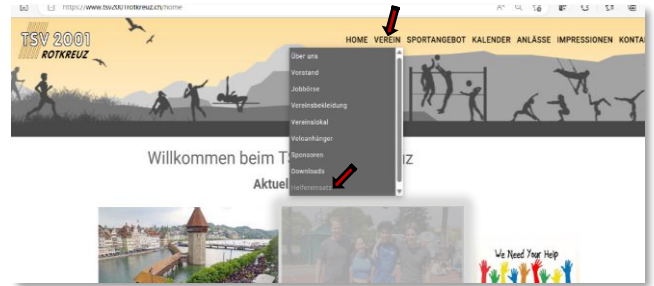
https://www.tsv2001rotkreuz.ch/home

TSV 2001 ROTKREUZ

HOME VEREIN SPORTANGEBOT KALENDER ANLÄSSE IMPRESSIONEN KONTA

Über uns
Vorstand
Jobbörse
Vereinsbekleidung
Vereinslokal
Veloanhänger
Sponsoren
Downloads
Helfereinsatz

Willkommen beim TS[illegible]z

Aktuel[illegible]

We Need Your Help